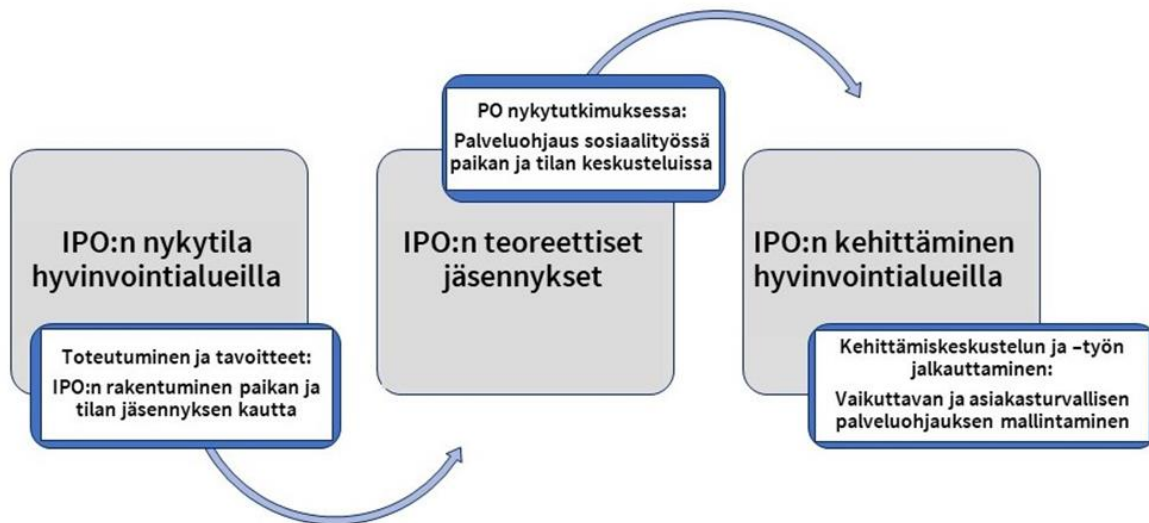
IPO:n nykytila hyvinvointialueilla

Toteutuminen ja tavoitteet:
IPO:n rakentuminen paikan ja tilan jäsennyksen kautta

PO nykytutkimuksessa:
Palveluohjaus sosiaalityössä paikan ja tilan keskusteluissa

IPO:n teoreettiset jäsennykset

IPO:n kehittäminen hyvinvointialueilla

Kehittämiskeskustelun ja –työn jalkauttaminen:
Vaikuttavan ja asiakasturvallisen palveluohjauksen mallintaminen